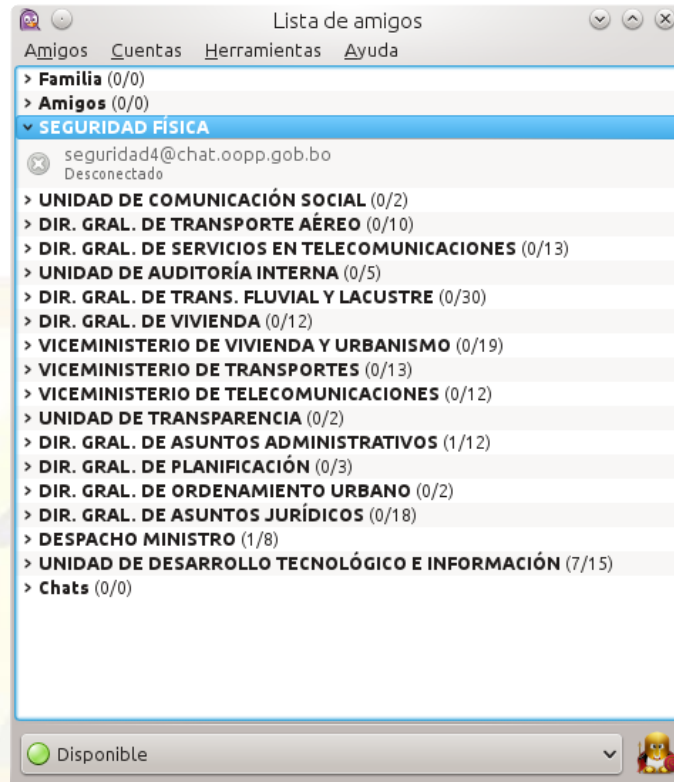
Lista de amigos

Amigos Cuentas Herramientas Ayuda

> Familia (0/0)
> Amigos (0/0)
SEGURIDAD FÍSICA
seguridad4@chat.oopp.gob.bo
Desconectado
> UNIDAD DE COMUNICACIÓN SOCIAL (0/2)
> DIR. GRAL. DE TRANSPORTE AÉREO (0/10)
> DIR. GRAL. DE SERVICIOS EN TELECOMUNICACIONES (0/13)
> UNIDAD DE AUDITORÍA INTERNA (0/5)
> DIR. GRAL. DE TRANS. FLUVIAL Y LACUSTRE (0/30)
> DIR. GRAL. DE VIVIENDA (0/12)
> VICEMINISTERIO DE VIVIENDA Y URBANISMO (0/19)
> VICEMINISTERIO DE TRANSPORTES (0/13)
> VICEMINISTERIO DE TELECOMUNICACIONES (0/12)
> UNIDAD DE TRANSPARENCIA (0/2)
> DIR. GRAL. DE ASUNTOS ADMINISTRATIVOS (1/12)
> DIR. GRAL. DE PLANIFICACIÓN (0/3)
> DIR. GRAL. DE ORDENAMIENTO URBANO (0/2)
> DIR. GRAL. DE ASUNTOS JURÍDICOS (0/18)
> DESPACHO MINISTRO (1/8)
> UNIDAD DE DESARROLLO TECNOLÓGICO E INFORMACIÓN (7/15)
> Chats (0/0)

Disponible